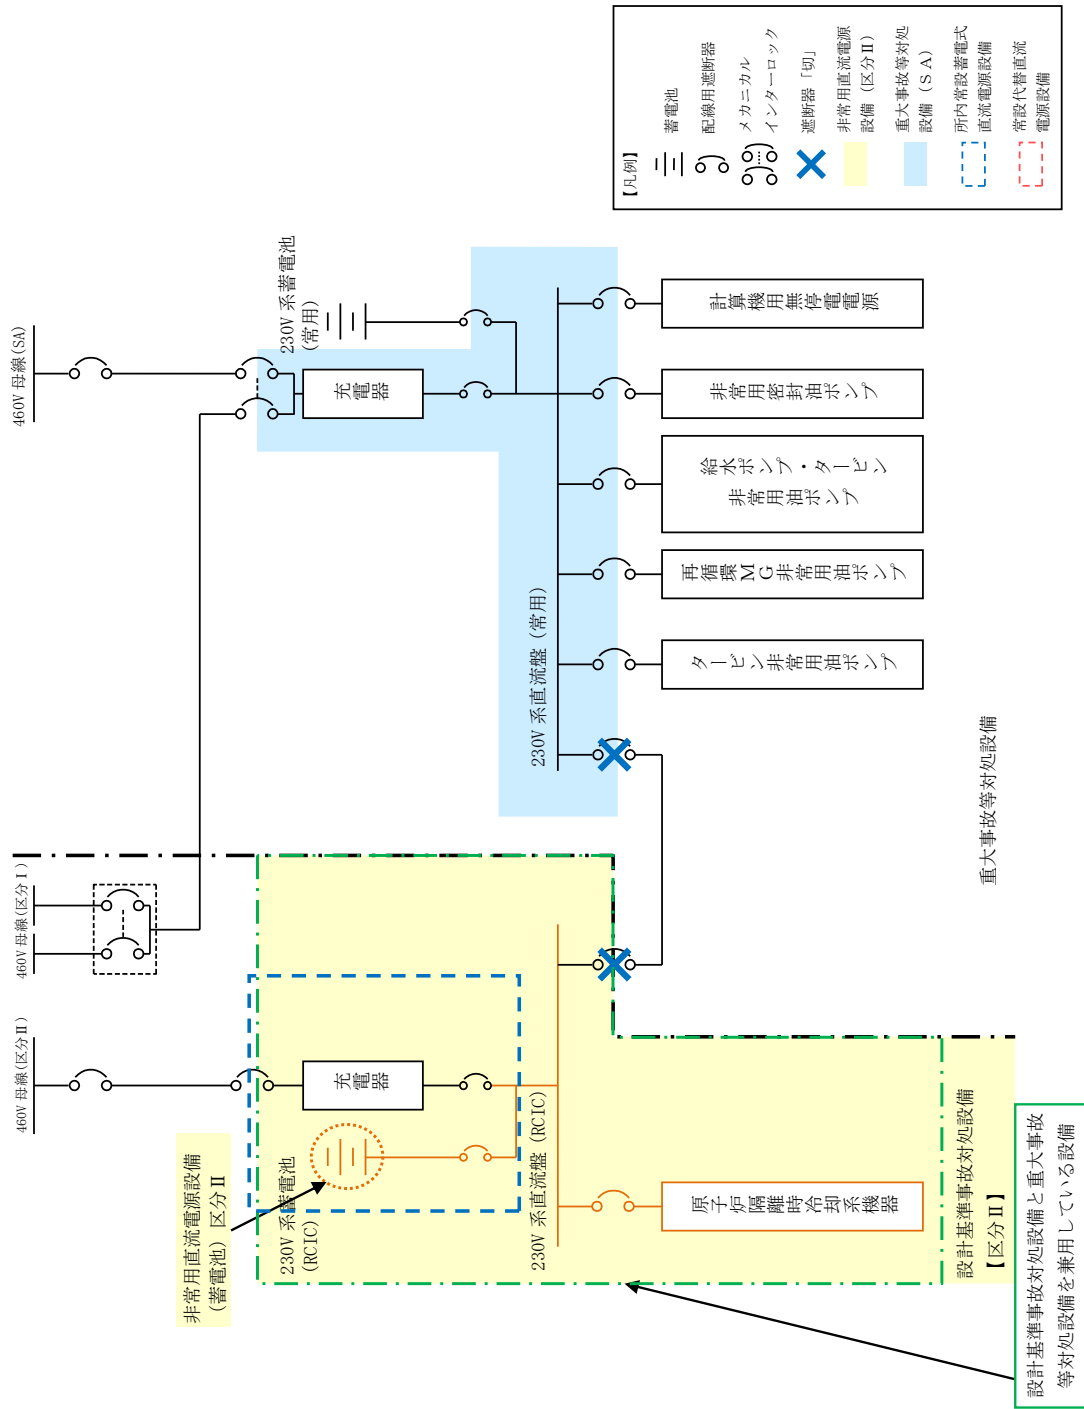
【凡例】
蓄電池
配線用遮断器
メカニカル インターロック
遮断器「切」
非常用直流電源設備（区分Ⅱ）
重大事故等対処設備（ＳＡ）
所内常設蓄電式直流電源設備
常設代替直流電源設備

460V 母線(SA)
230V 系蓄電池（常用）
充電器
計算機用無停電電源
非常用密封油ポンプ
給水ポンプ・タービン 非常用油ポンプ
再循環ＭＧ非常用油ポンプ
タービン非常用油ポンプ
230V 系直流盤（常用）
重大事故等対処設備

460V 母線(区分Ⅰ)
460V 母線(区分Ⅱ)
充電器
230V 系蓄電池（RCIC）
230V 系直流盤（RCIC）
原子炉隔離時冷却系機器
設計基準事故対処設備
【区分Ⅱ】
非常用直流電源設備（蓄電池）区分Ⅱ
設計基準事故対処設備と重大事故等対処設備を兼用している設備